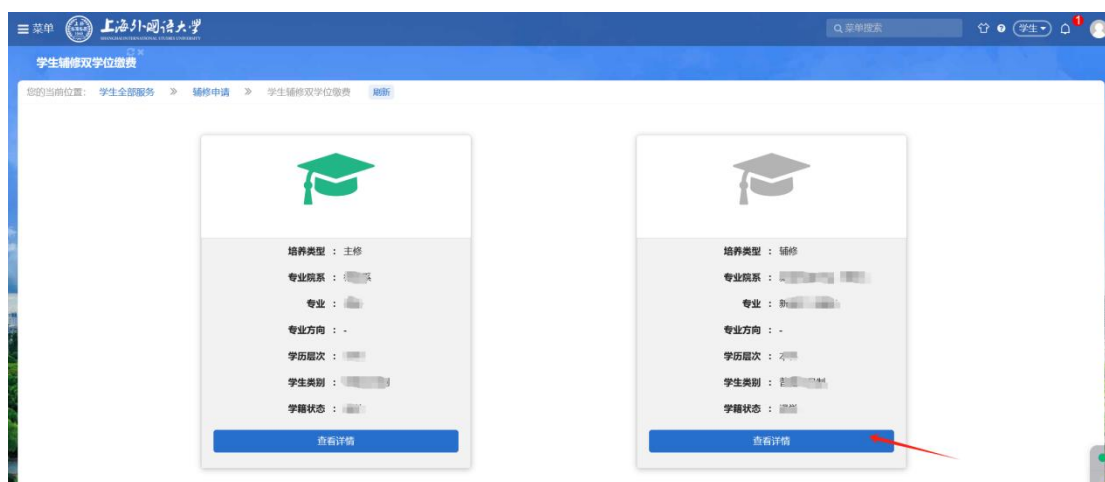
菜单 上海外国语大学 SHANGHAI INTERNATIONAL STUDIES UNIVERSITY

菜单搜索

学生

1

学生辅修双学位缴费

您的当前位置: 学生全部服务 » 辅修申请 » 学生辅修双学位缴费 刷新

培养类型 : 主修
专业院系 : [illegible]
专业 : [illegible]
专业方向 : -
学历层次 : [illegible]
学生类别 : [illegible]
学籍状态 : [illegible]
查看详情

培养类型 : 辅修
专业院系 : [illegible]
专业 : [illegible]
专业方向 : -
学历层次 : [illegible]
学生类别 : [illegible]
学籍状态 : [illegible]
查看详情